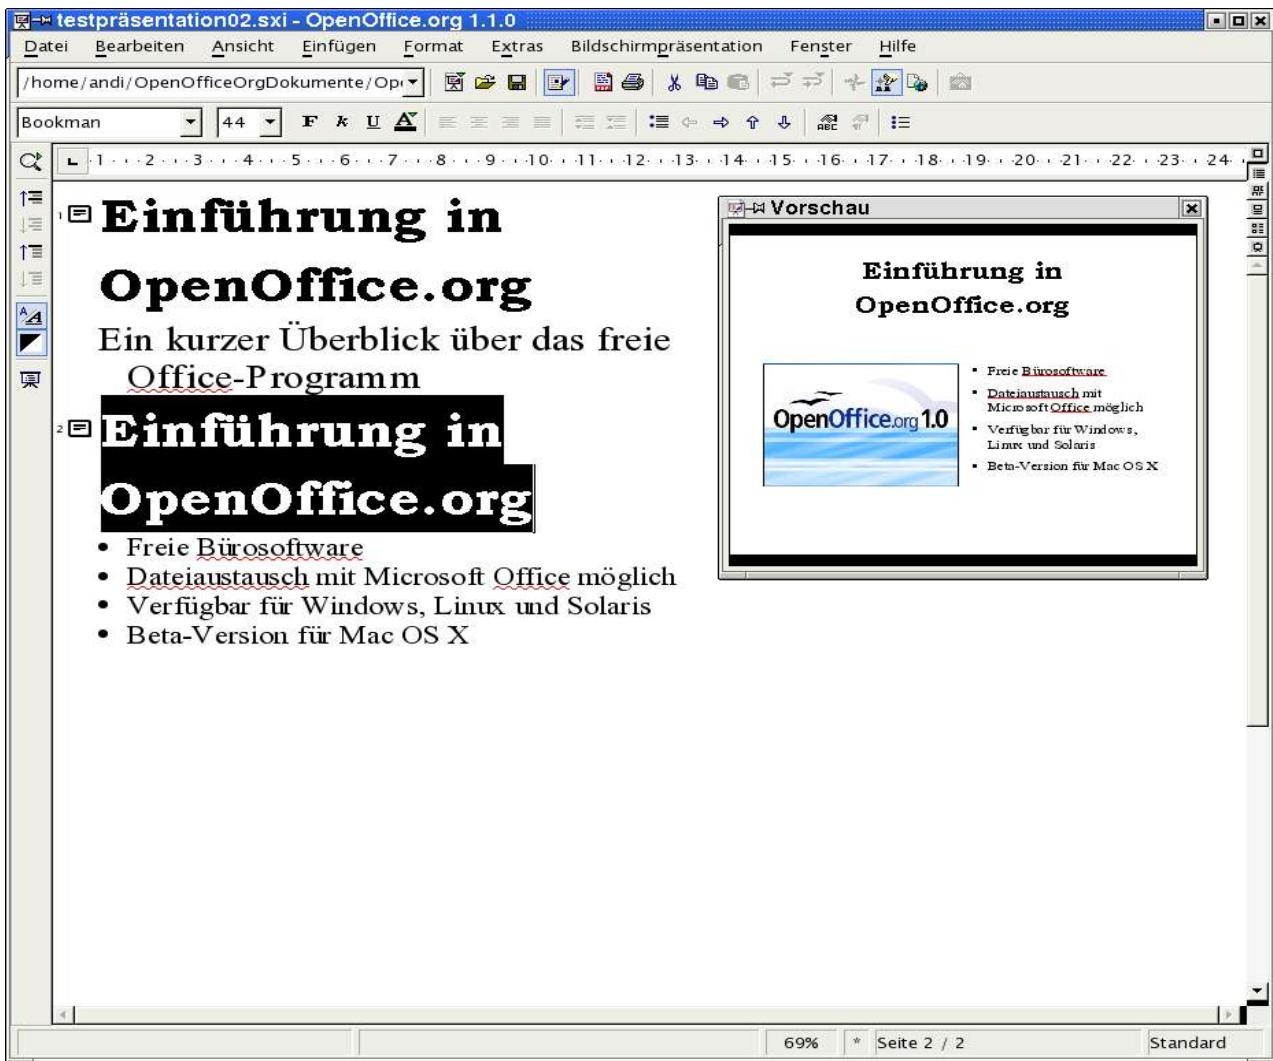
testpräsentation02.sxi - OpenOffice.org 1.1.0

Datei Bearbeiten Ansicht Einfügen Format Extras Bildschirmpräsentation Fenster Hilfe

/home/andi/OpenOfficeOrgDokumente/Op

Bookman 44 F K U

1 2 3 4 5 6 7 8 9 10 11 12 13 14 15 16 17 18 19 20 21 22 23 24

1 Einführung in OpenOffice.org

Ein kurzer Überblick über das freie Office-Programm

2 Einführung in OpenOffice.org

- Freie Bürosoftware
- Dateiaustausch mit Microsoft Office möglich
- Verfügbar für Windows, Linux und Solaris
- Beta-Version für Mac OS X

Vorschau

Einführung in OpenOffice.org

OpenOffice.org 1.0

- Freie Bürosoftware
- Dateiaustausch mit Microsoft Office möglich
- Verfügbar für Windows, Linux und Solaris
- Beta-Version für Mac OS X

69% * Seite 2 / 2 Standard